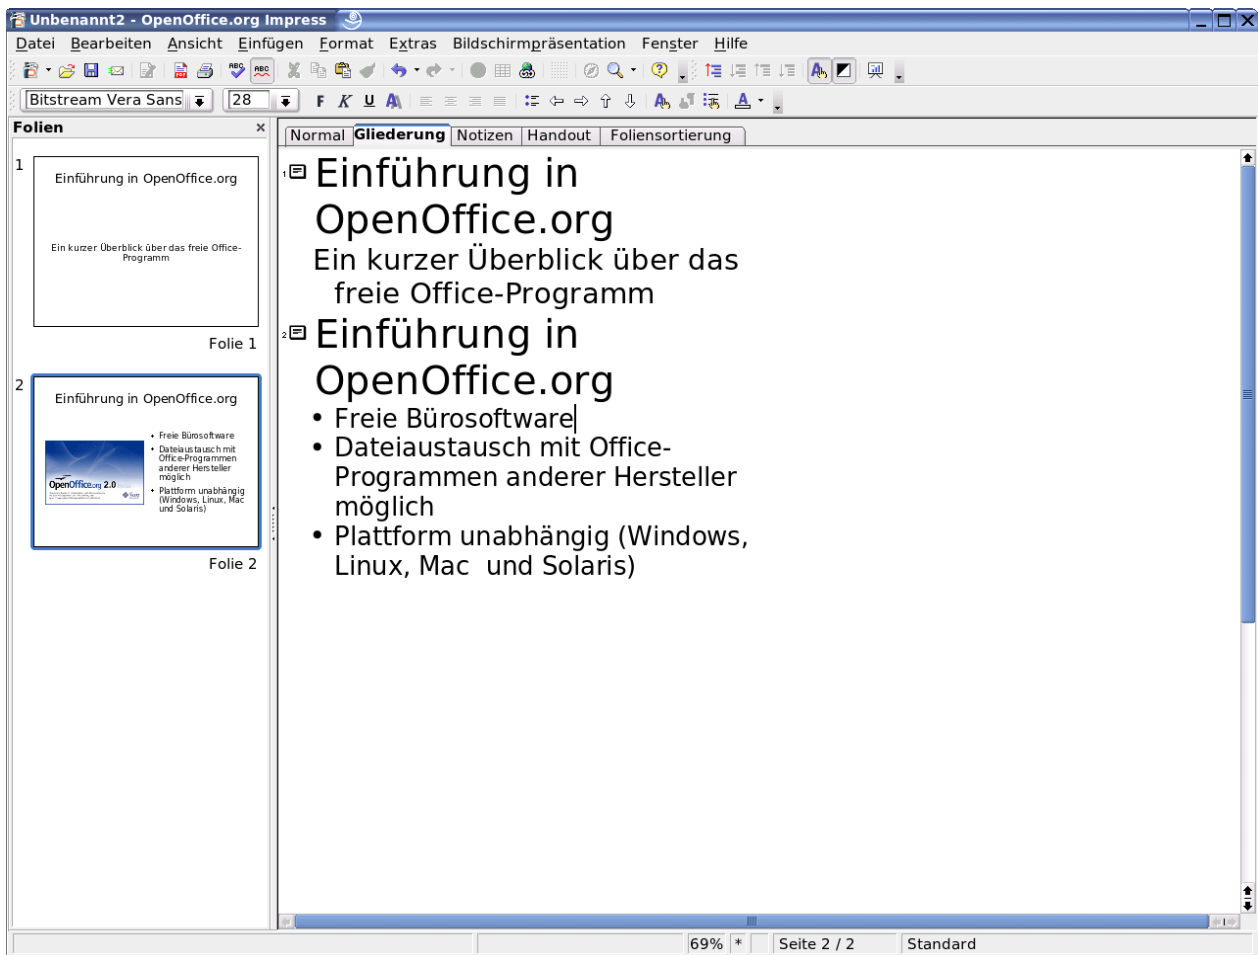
Unbenannt2 - OpenOffice.org Impress

Datei Bearbeiten Ansicht Einfügen Format Extras Bildschirmpräsentation Fenster Hilfe

Bitstream Vera Sans 28

F K U

Folien

1

Einführung in OpenOffice.org

Ein kurzer Überblick über das freie Office-Programm

Folie 1

2

Einführung in OpenOffice.org

OpenOffice.org 2.0

• Freie Bürosoftware
• Dateiaustausch mit Office-Programmen anderer Hersteller möglich
• Plattform unabhängig (Windows, Linux, Mac und Solaris)

Folie 2

Normal Gliederung Notizen Handout Foliensortierung

1 Einführung in OpenOffice.org

Ein kurzer Überblick über das freie Office-Programm

2 Einführung in OpenOffice.org

• Freie Bürosoftware
• Dateiaustausch mit Office-Programmen anderer Hersteller möglich
• Plattform unabhängig (Windows, Linux, Mac und Solaris)

69% * Seite 2 / 2 Standard